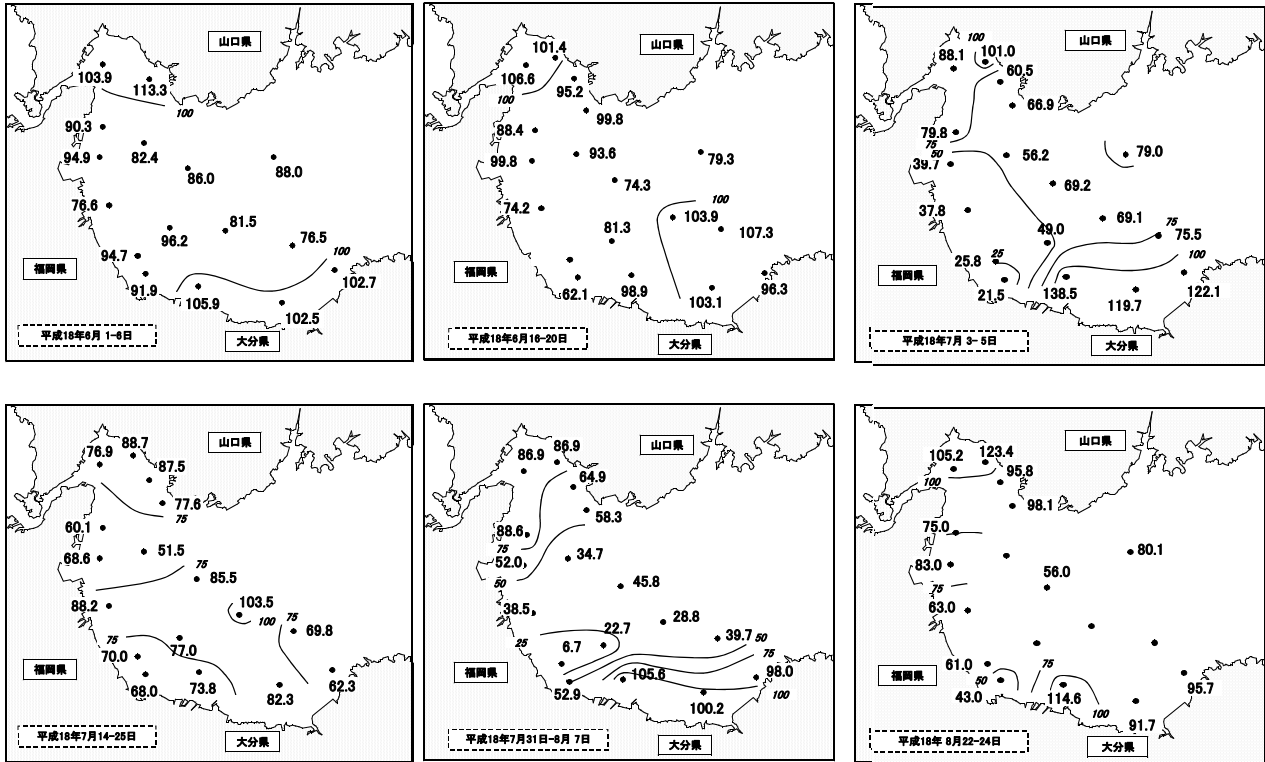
山口県
103.9
113.3
100
90.3
94.9
82.4
86.0
88.0
76.6
81.5
96.2
76.5
100
94.7
福岡県
91.9
105.9
102.7
102.5
平成18年6月 1-6日
大分県

101.4
山口県
106.6
95.2
100
99.8
88.4
99.8
93.6
79.3
74.3
100
74.2
103.9
81.3
107.3
福岡県
62.1
98.9
103.1
96.3
平成18年6月16-20日
大分県

100
88.1
101.0
山口県
60.5
66.9
79.8
75
50
39.7
56.2
79.0
69.2
37.8
49.0
69.1
75
75.5
25
福岡県
25.8
100
21.5
138.5
119.7
122.1
平成18年7月 3- 5日
大分県

76.9
88.7
山口県
87.5
77.6
75
60.1
51.5
68.6
75
85.5
88.2
103.5
100
75
69.8
75
77.0
福岡県
70.0
73.8
68.0
82.3
62.3
平成18年7月14-25日
大分県

86.9
86.9
山口県
64.9
58.3
88.6
75
52.0
34.7
50
45.8
38.5
28.8
25
22.7
39.7
50
6.7
75
福岡県
98.0
105.6
52.9
100
100.2
平成18年7月31日-8月 7日
大分県

105.2
123.4
山口県
95.8
100
98.1
75.0
80.1
83.0
56.0
75
63.0
75
61.0
福岡県
50
43.0
114.6
95.7
100
91.7
平成18年 8月22-24日
大分県